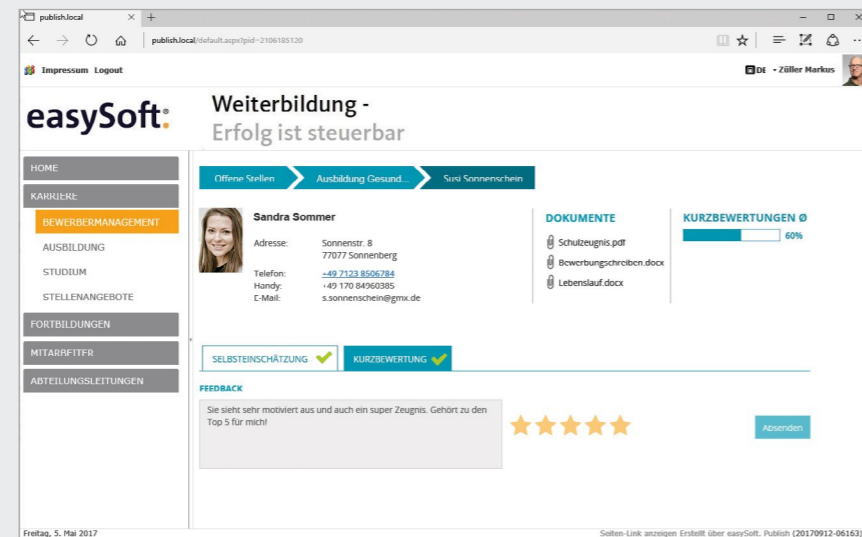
publish.local × +

publish.local/default.aspx?pid=2106185120

Impressum Logout

DE - Züller Markus

easySoft.

Weiterbildung -
Erfolg ist steuerbar

HOME
KARRIERE
BEWERBERMANAGEMENT
AUSBILDUNG
STUDIUM
STELLENANGEBOTE
FORTBILDUNGEN
MITARBEITER
ABTEILUNGSLEITUNGEN

Offene Stellen
Ausbildung Gesund...
Susi Sonnenschein

Sandra Sommer

| Adresse: | Sonnenstr. 8 77077 Sonnenberg |
|---|---|
| Telefon: | +49 7123 8506784 |
| Handy: | +49 170 84960385 |
| E-Mail: | s.sonnenschein@gmx.de |

DOKUMENTE
Schulzeugnis.pdf
Bewerbungschreiben.docx
Lebenslauf.docx

KURZBEWERTUNGEN Ø
60%

SELBSTEINSCHÄTZUNG
KURZBEWERTUNG

FEEDBACK
Sie sieht sehr motiviert aus und auch ein super Zeugnis. Gehört zu den Top 5 für mich!

Absenden

Freitag, 5. Mai 2017

Seiten-Link anzeigen Erstellt über easySoft. Publish (20170912-06163)